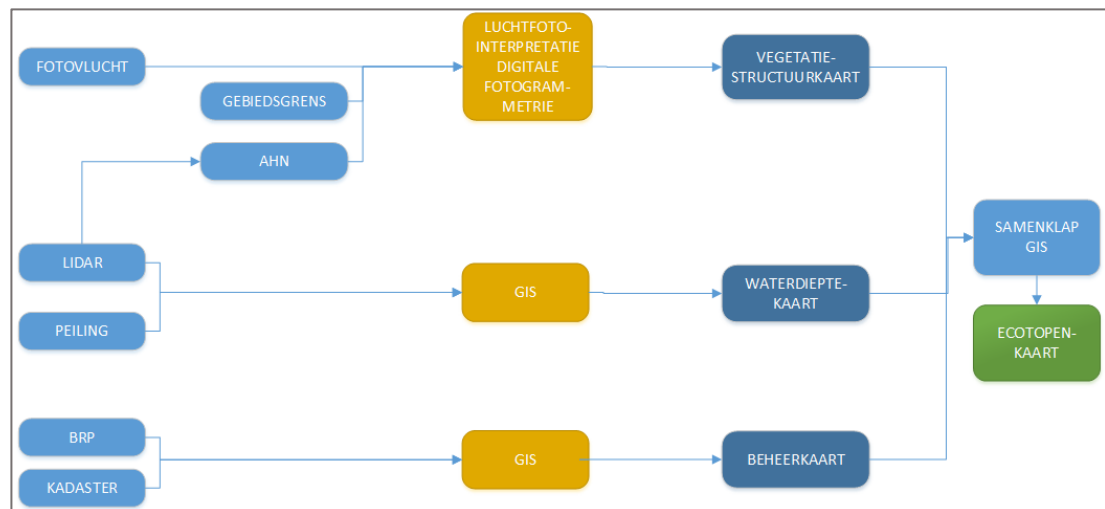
FOTOVLUCHT

GEBIEDSGRENS

AHN

LUCHTFOTO-INTERPRETATIE DIGITALE FOTOGRAMMETRIE

VEGETATIE-STRUCTUURKAART

LIDAR

PEILING

GIS

WATERDIEPTE-KAART

SAMENKLAP GIS

ECOTOPEN-KAART

BRP

KADASTER

GIS

BEHEERKAART